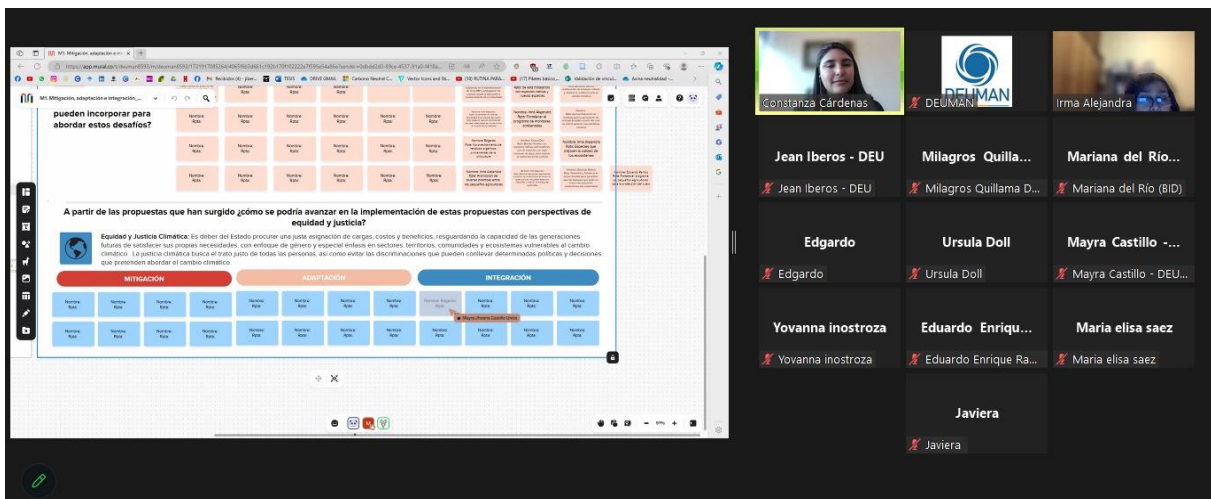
M1: Mitigación, adaptación e integración_

pueden incorporar para abordar estos desafíos?

Nombre Apto

A partir de las propuestas que han surgido ¿cómo se podría avanzar en la implementación de estas propuestas con perspectivas de equidad y justicia?

Equidad y Justicia Climática: Es deber del Estado procurar una justa asignación de cargas, costos y beneficios, resguardando la capacidad de las generaciones futuras de satisfacer sus propias necesidades, con enfoque de género y especial énfasis en sectores, territorios, comunidades y ecosistemas vulnerables al cambio climático. La justicia climática busca el trato justo de todas las personas, así como evitar las discriminaciones que pueden conllevar determinadas políticas y decisiones que pretenden abordar el cambio climático.

MITIGACIÓN

ADAPTACIÓN

INTEGRACIÓN

Mayra (Ivonne Castillo Ureta)

Constanza Cárdenas

DEUMAN

DEUMAN

Irma Alejandra

Jean Iberos - DEU

Jean Iberos - DEU

Milagros Quilla...

Milagros Quillama D...

Mariana del Río...

Mariana del Río (BID)

Edgardo

Edgardo

Ursula Doll

Ursula Doll

Mayra Castillo -...

Mayra Castillo - DEU...

Yovanna inostroza

Yovanna inostroza

Eduardo Enriqu...

Eduardo Enrique Ra...

Maria elisa saez

Maria elisa saez

Javiera

Javiera